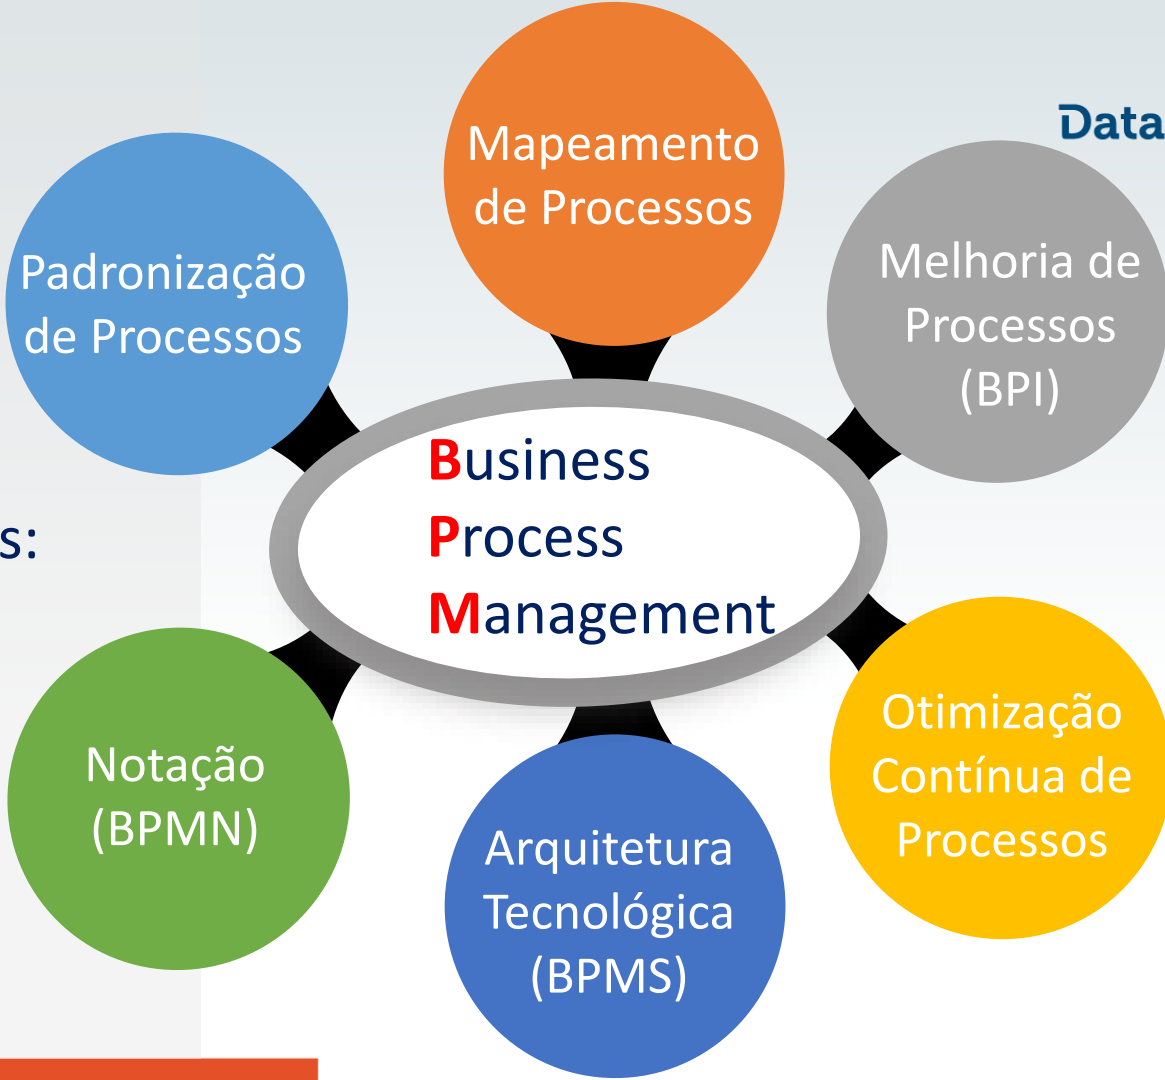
Data

s:

Mapeamento de Processos

Padronização de Processos

Melhoria de Processos (BPI)

Business Process Management

Notação (BPMN)

Otimização Contínua de Processos

Arquitetura Tecnológica (BPMS)